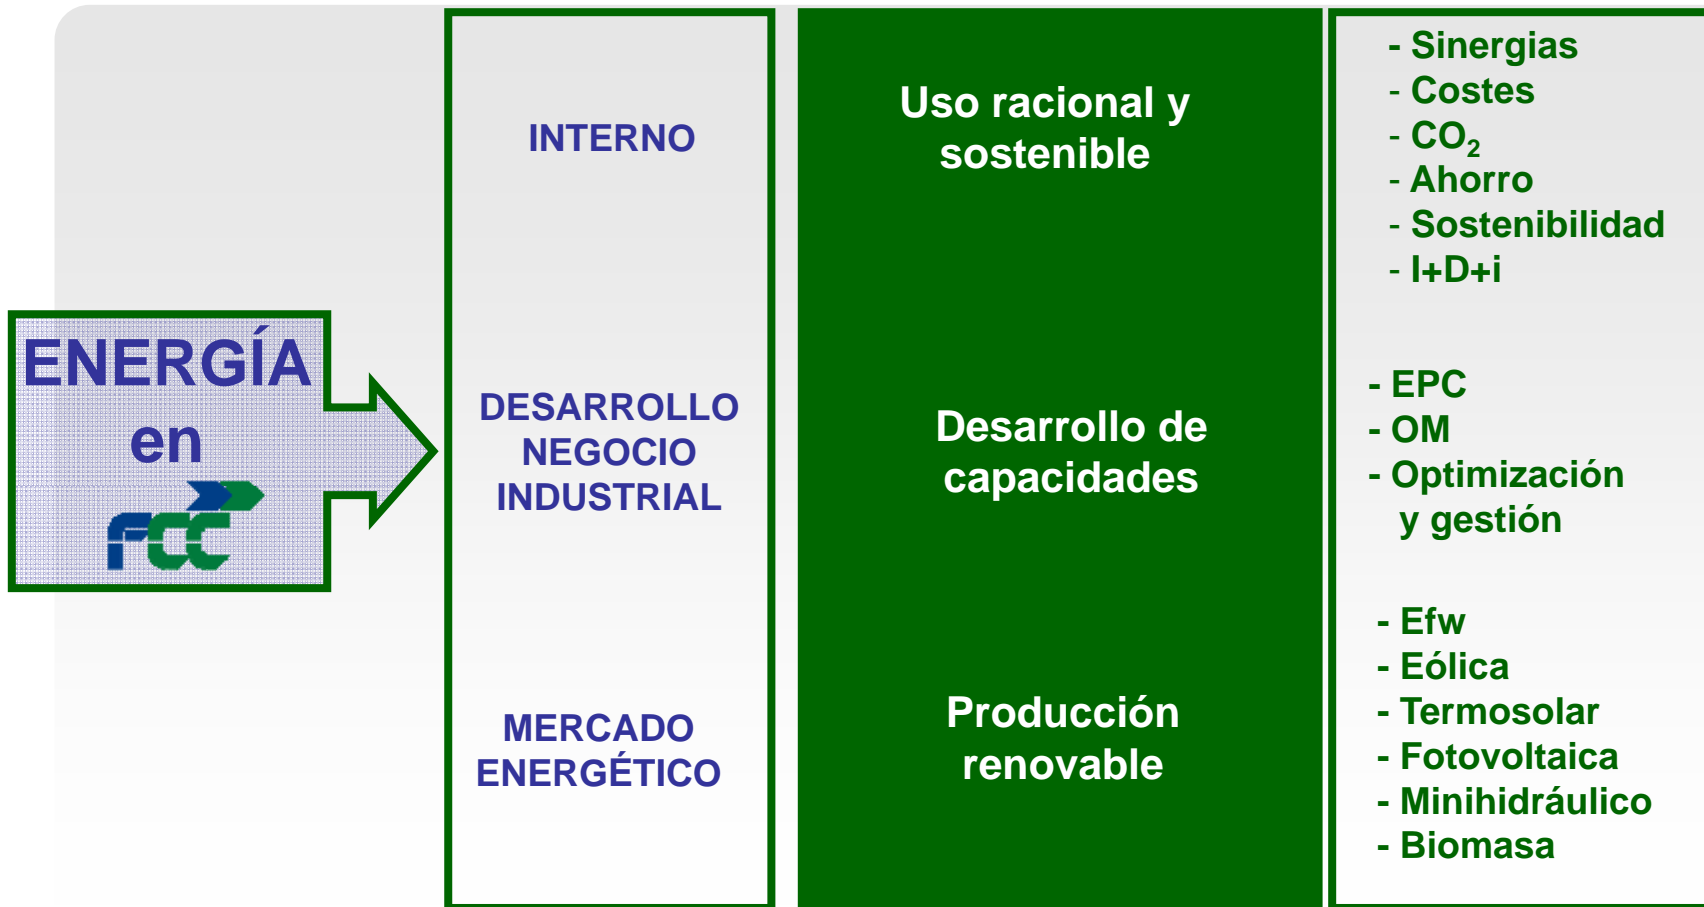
ENERGÍA en FCC

INTERNO

DESARROLLO NEGOCIO INDUSTRIAL

MERCADO ENERGÉTICO

Uso racional y sostenible

Desarrollo de capacidades

Producción renovable

- Sinergias
- Costes
- $CO_2$
- Ahorro
- Sostenibilidad
- I+D+i

- EPC
- OM
- Optimización y gestión

- Efw
- Eólica
- Termosolar
- Fotovoltaica
- Minihidráulico
- Biomasa